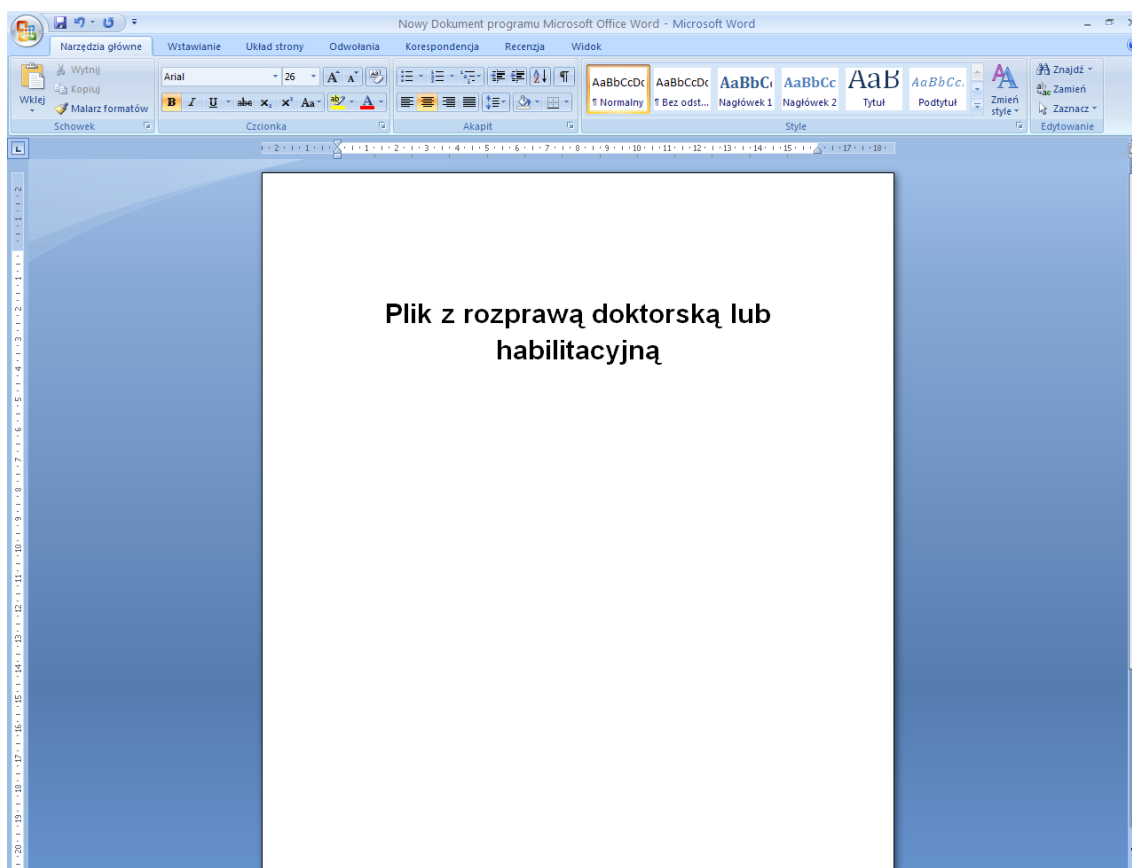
Nowy Dokument programu Microsoft Office Word - Microsoft Word

Narzędzia główne Wstawianie Układ strony Odwołania Korespondencja Recenzja Widok

Wytnij
Kopiuj
Wklej
Malarz formatów
Schowek

Arial 26
B I U abe $x_2$ $x^2$ Aa
Czcionka

Akapit

AaBbCcDc ¶ Normalny
AaBbCcDc ¶ Bez odst...
AaBbC Nagłówek 1
AaBbCc Nagłówek 2
AaB Tytuł
AaBbCc. Podtytuł
Zmień style
Style

Znajdź
Zamień
Zaznacz
Edytowanie

Plik z rozprawą doktorską lub habilitacyjną